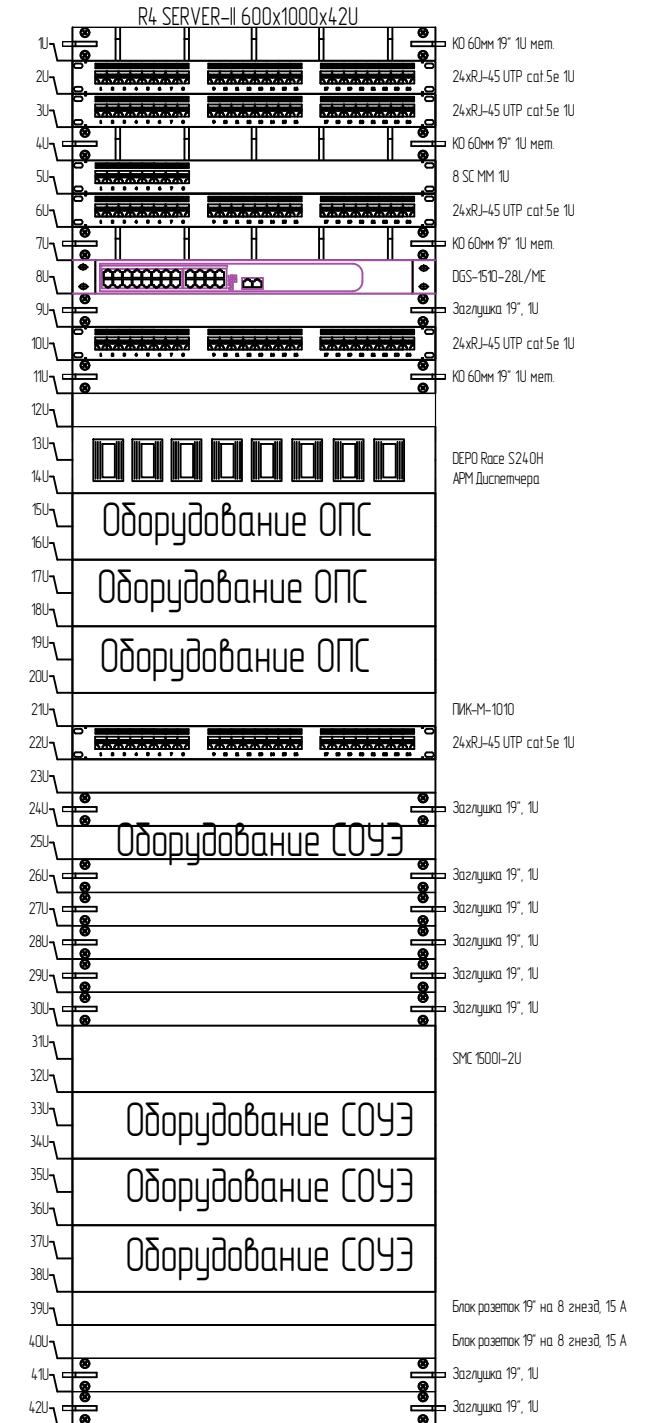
R4 SERVER-II 600x1000x42U

1U КО 60мм 19" 1U мет.
2U 24xRJ-45 UTP cat.5e 1U
3U 24xRJ-45 UTP cat.5e 1U
4U КО 60мм 19" 1U мет.
5U 8 SC MM 1U
6U 24xRJ-45 UTP cat.5e 1U
7U КО 60мм 19" 1U мет.
8U DGS-1510-28L/ME
9U Заглушка 19", 1U
10U 24xRJ-45 UTP cat.5e 1U
11U КО 60мм 19" 1U мет.
12U
13U
14U DEPO Race S240H АРМ Диспетчера
15U
16U Оборудование ОПС
17U
18U Оборудование ОПС
19U
20U Оборудование ОПС
21U ПИК-М-1010
22U 24xRJ-45 UTP cat.5e 1U
23U
24U Заглушка 19", 1U
25U Оборудование СОУЭ
26U Заглушка 19", 1U
27U Заглушка 19", 1U
28U Заглушка 19", 1U
29U Заглушка 19", 1U
30U Заглушка 19", 1U
31U SMC 1500I-2U
32U
33U
34U Оборудование СОУЭ
35U
36U Оборудование СОУЭ
37U
38U Оборудование СОУЭ
39U Блок розеток 19" на 8 гнезд, 15 А
40U Блок розеток 19" на 8 гнезд, 15 А
41U Заглушка 19", 1U
42U Заглушка 19", 1U